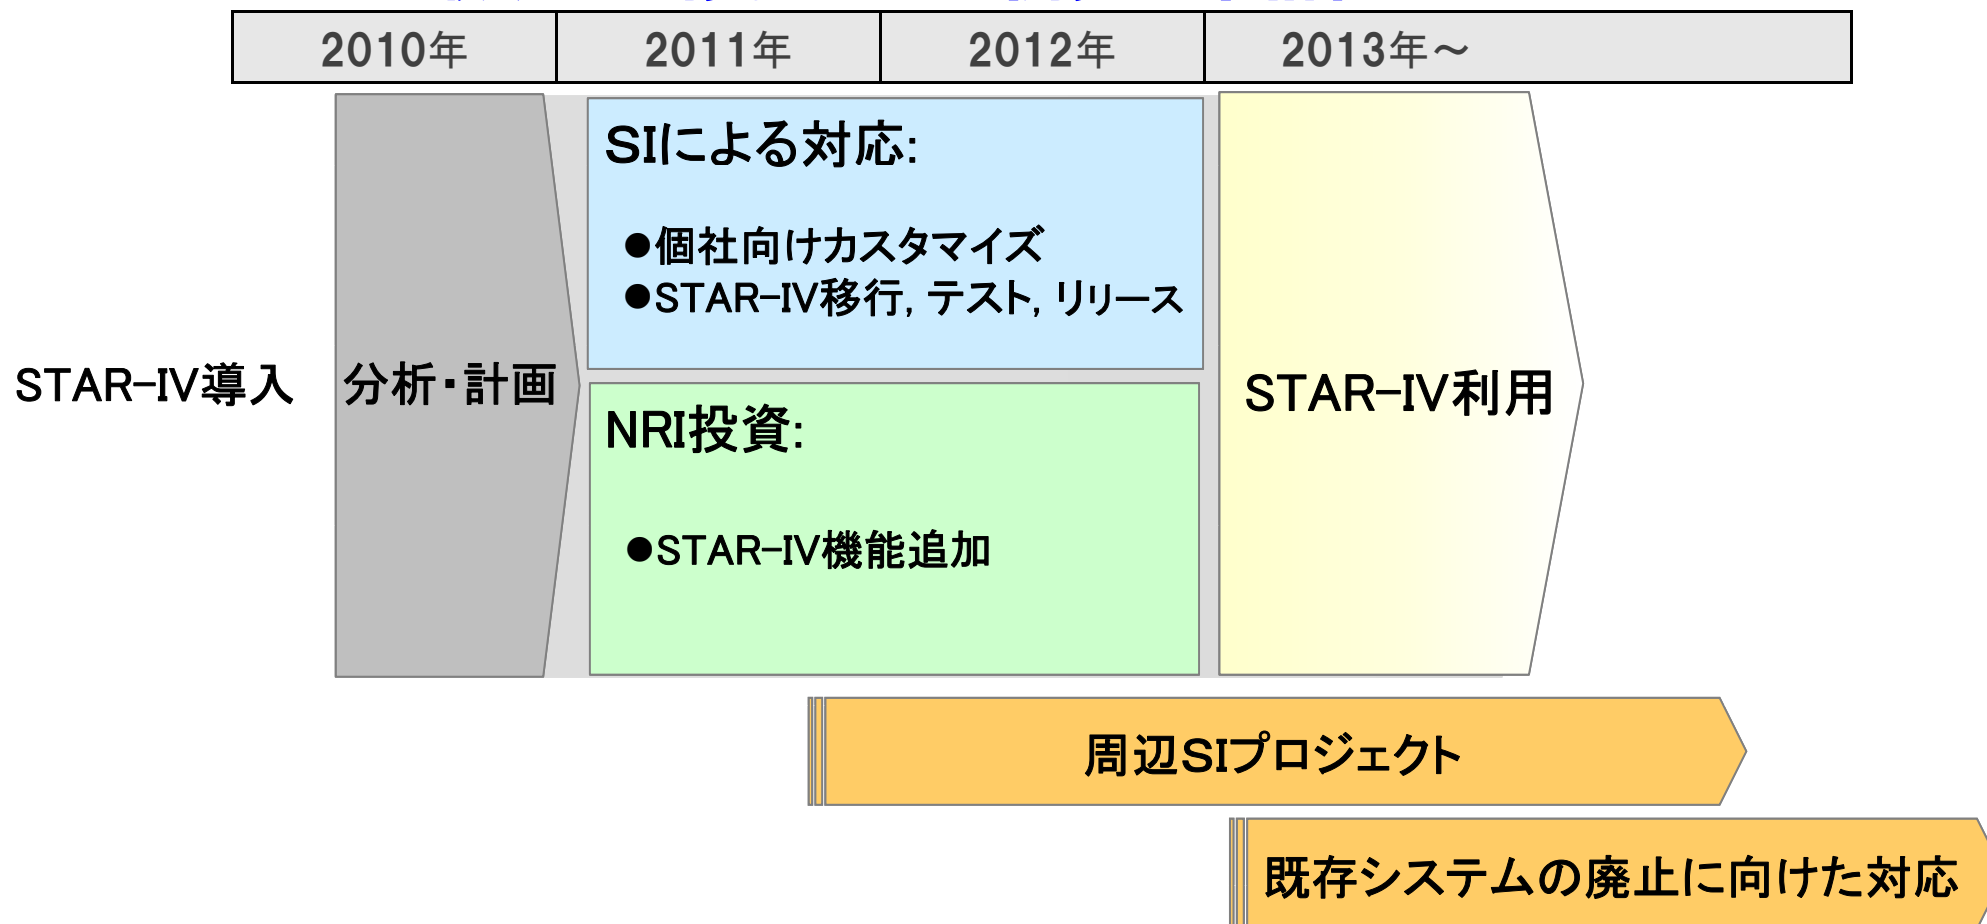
| 2010年 | 2011年 | 2012年 | 2013年～ |
|---|---|---|---|

STAR-IV導入

分析・計画

SIによる対応:

●個社向けカスタマイズ
●STAR-IV移行, テスト, リリース

NRI投資:

●STAR-IV機能追加

STAR-IV利用

周辺SIプロジェクト

既存システムの廃止に向けた対応